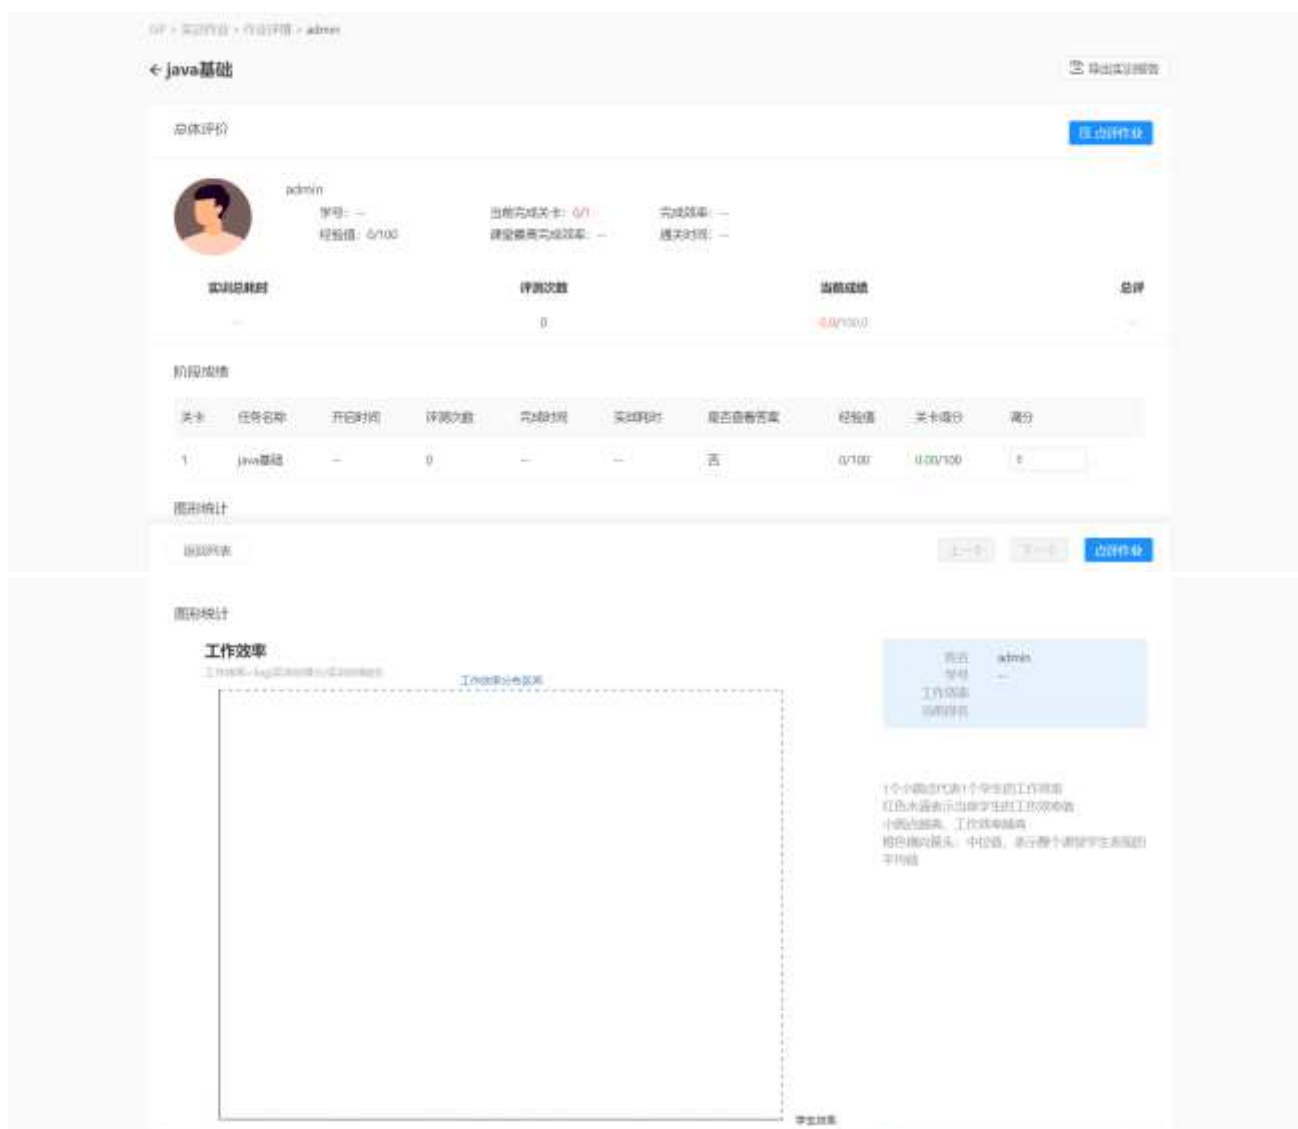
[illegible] > 实训作业 > 作业评阅 > admin

← java基础

导出实训报告

总体评价

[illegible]

admin

学号：--

经验值：0/100

当前完成关卡：0/1

课堂最高完成效率：--

完成效率：--

通关时间：--

| 实训总耗时 | 评测次数 | 当前成绩 | 总评 |
|---|---|---|---|
| -- | 0 | 0.0/100.0 | -- |

阶段成绩

| 关卡 | 任务名称 | 开启时间 | 评测次数 | 完成时间 | 实际耗时 | 是否查看答案 | 经验值 | 关卡得分 | 调分 |
|---|---|---|---|---|---|---|---|---|---|
| 1 | java基础 | -- | 0 | -- | -- | 否 | 0/100 | 0.00/100 | 1 |

图形统计

返回列表

上一个

下一个

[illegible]

图形统计

工作效率

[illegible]

工作效率分布区间

姓名 admin

学号 --

工作效率

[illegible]

1个小圆点代表1个学生的工作效率

红色水滴表示当前学生的工作效率值

小圆点越高，工作效率越高

橙色横向箭头：中位值，表示整个课堂学生表现的平均值

学生效率